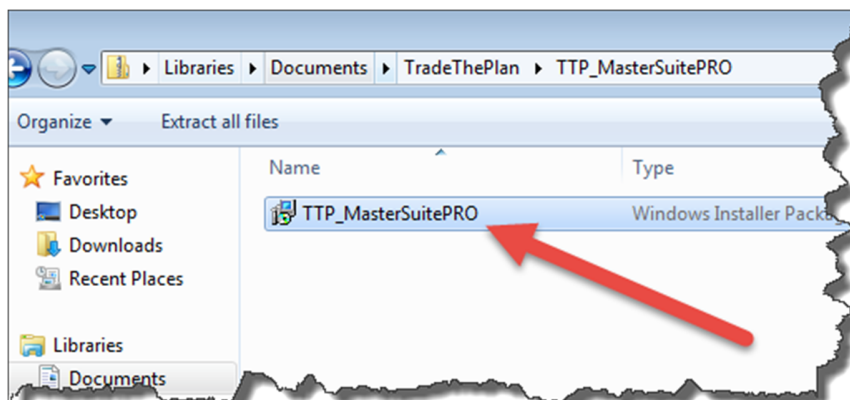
Libraries ▸ Documents ▸ TradeThePlan ▸ TTP_MasterSuitePRO

Organize ▾ Extract all files

Favorites
Desktop
Downloads
Recent Places

Libraries
Documents

| Name | Type |
|---|---|
| TTP_MasterSuitePRO | Windows Installer Pack |